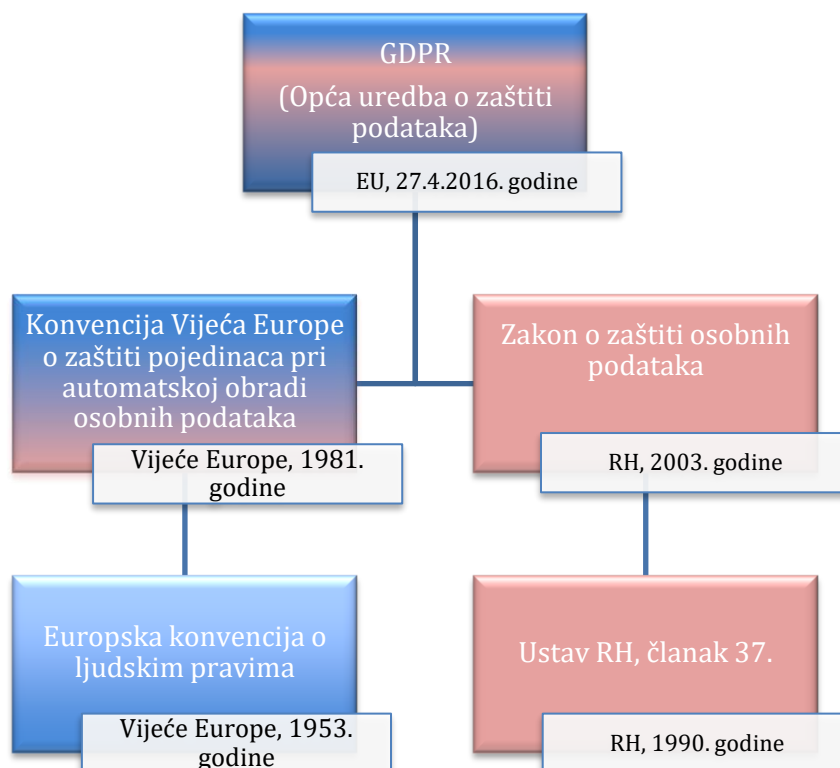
GDPR
(Opća uredba o zaštiti podataka)

EU, 27.4.2016. godine

Konvencija Vijeća Europe o zaštiti pojedinaca pri automatskoj obradi osobnih podataka

Vijeće Europe, 1981. godine

Zakon o zaštiti osobnih podataka

RH, 2003. godine

Europska konvencija o ljudskim pravima

Vijeće Europe, 1953. godine

Ustav RH, članak 37.

RH, 1990. godine